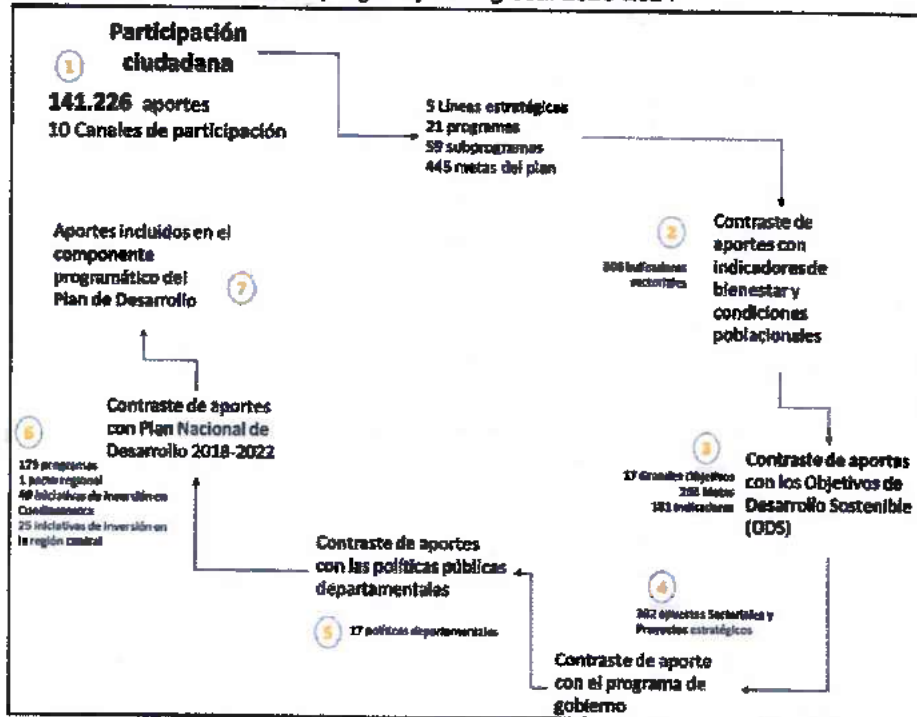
1 Participación ciudadana
141.226 aportes
10 Canales de participación

5 Líneas estratégicas
21 programas
59 subprogramas
445 metas del plan

2 306 indicadores sectoriales
Contraste de aportes con indicadores de bienestar y condiciones poblacionales

3 17 Grandes Objetivos
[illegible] Metas
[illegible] indicadores
Contraste de aportes con los Objetivos de Desarrollo Sostenible (ODS)

4 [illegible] apuestas Sectoriales y Proyectos estratégicos

Contraste de aporte con el programa de gobierno

5 17 políticas departamentales
Contraste de aportes con las políticas públicas departamentales

6 179 programas
1 pacto regional
49 iniciativas de inversión en Cundinamarca
25 iniciativas de inversión en la región central
Contraste de aportes con Plan Nacional de Desarrollo 2018-2022

7 Aportes incluidos en el componente programático del Plan de Desarrollo